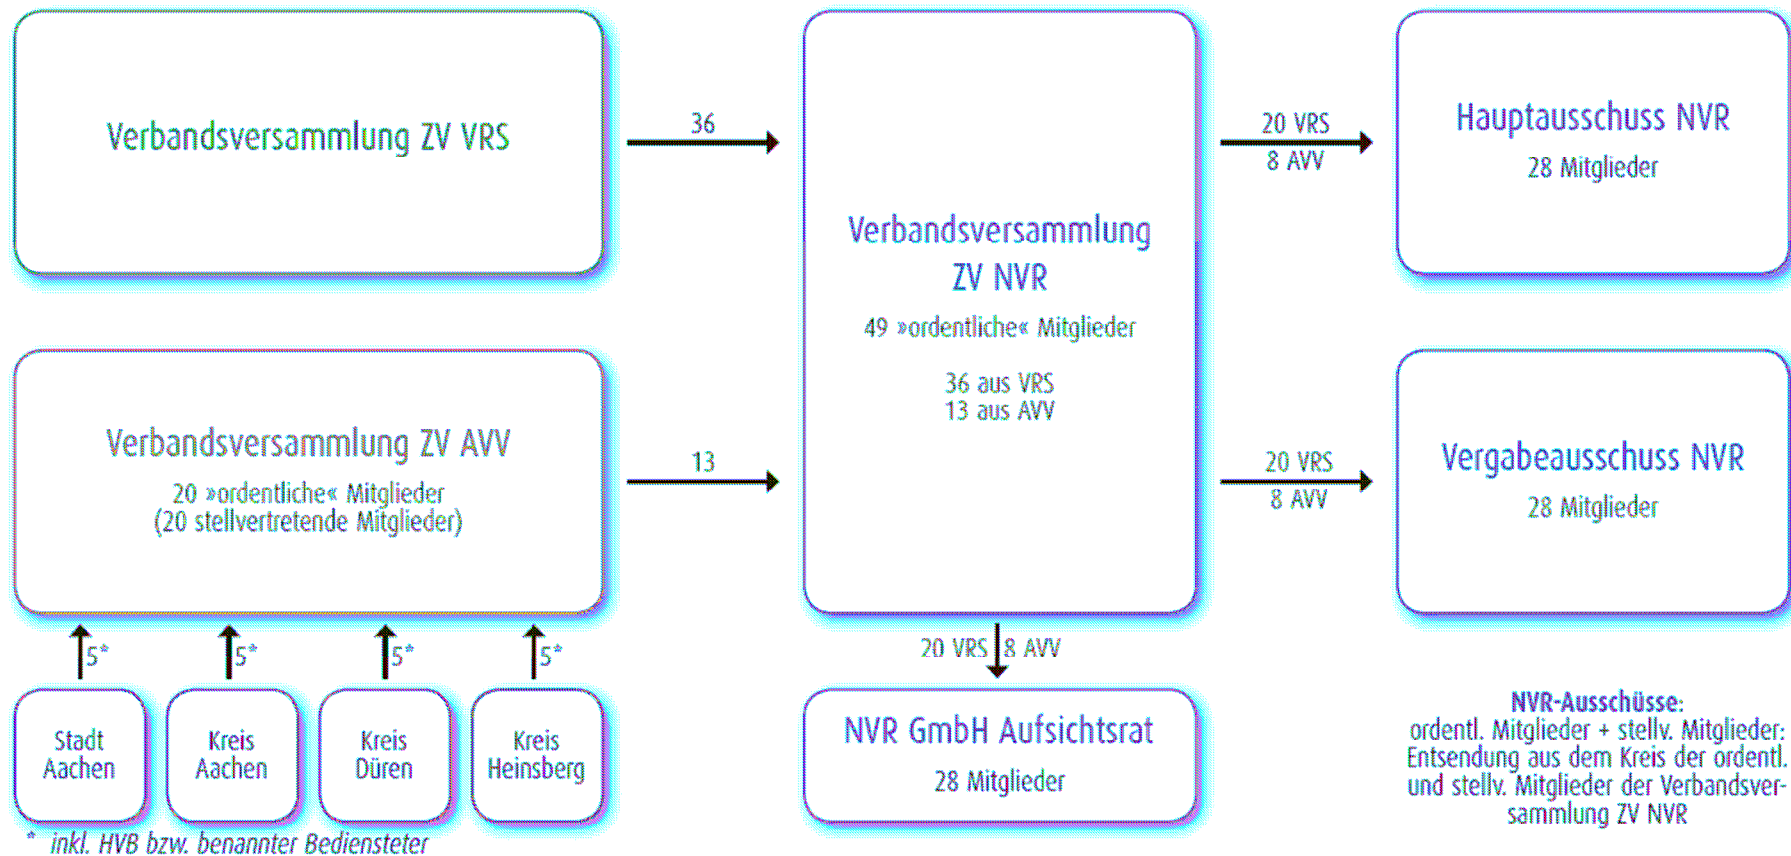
Verbandsversammlung ZV VRS

36

Verbandsversammlung ZV AVV

20 »ordentliche« Mitglieder
(20 stellvertretende Mitglieder)

13

5*

5*

5*

5*

Stadt Aachen

Kreis Aachen

Kreis Düren

Kreis Heinsberg

* inkl. HVB bzw. benannter Bediensteter

Verbandsversammlung ZV NVR

49 »ordentliche« Mitglieder

36 aus VRS
13 aus AVV

20 VRS 8 AVV

NVR GmbH Aufsichtsrat

28 Mitglieder

20 VRS
8 AVV

Hauptausschuss NVR

28 Mitglieder

20 VRS
8 AVV

Vergabeausschuss NVR

28 Mitglieder

NVR-Ausschüsse:
ordentl. Mitglieder + stellv. Mitglieder: Entsendung aus dem Kreis der ordentl. und stellv. Mitglieder der Verbandsversammlung ZV NVR